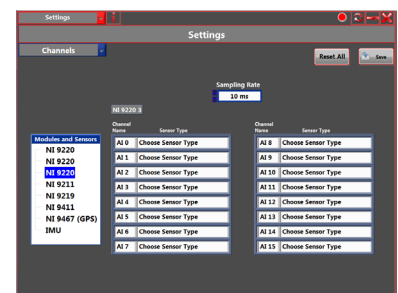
Settings

Settings

Channels

Reset All

Save

Sampling Rate

10 ms

NI 9220 3

Modules and Sensors

NI 9220

NI 9220

NI 9220

NI 9211

NI 9219

NI 9411

NI 9467 (GPS)

IMU

| Channel Name | Sensor Type |
|---|---|
| AI 0 | Choose Sensor Type |
| AI 1 | Choose Sensor Type |
| AI 2 | Choose Sensor Type |
| AI 3 | Choose Sensor Type |
| AI 4 | Choose Sensor Type |
| AI 5 | Choose Sensor Type |
| AI 6 | Choose Sensor Type |
| AI 7 | Choose Sensor Type |

| Channel Name | Sensor Type |
|---|---|
| AI 8 | Choose Sensor Type |
| AI 9 | Choose Sensor Type |
| AI 10 | Choose Sensor Type |
| AI 11 | Choose Sensor Type |
| AI 12 | Choose Sensor Type |
| AI 13 | Choose Sensor Type |
| AI 14 | Choose Sensor Type |
| AI 15 | Choose Sensor Type |